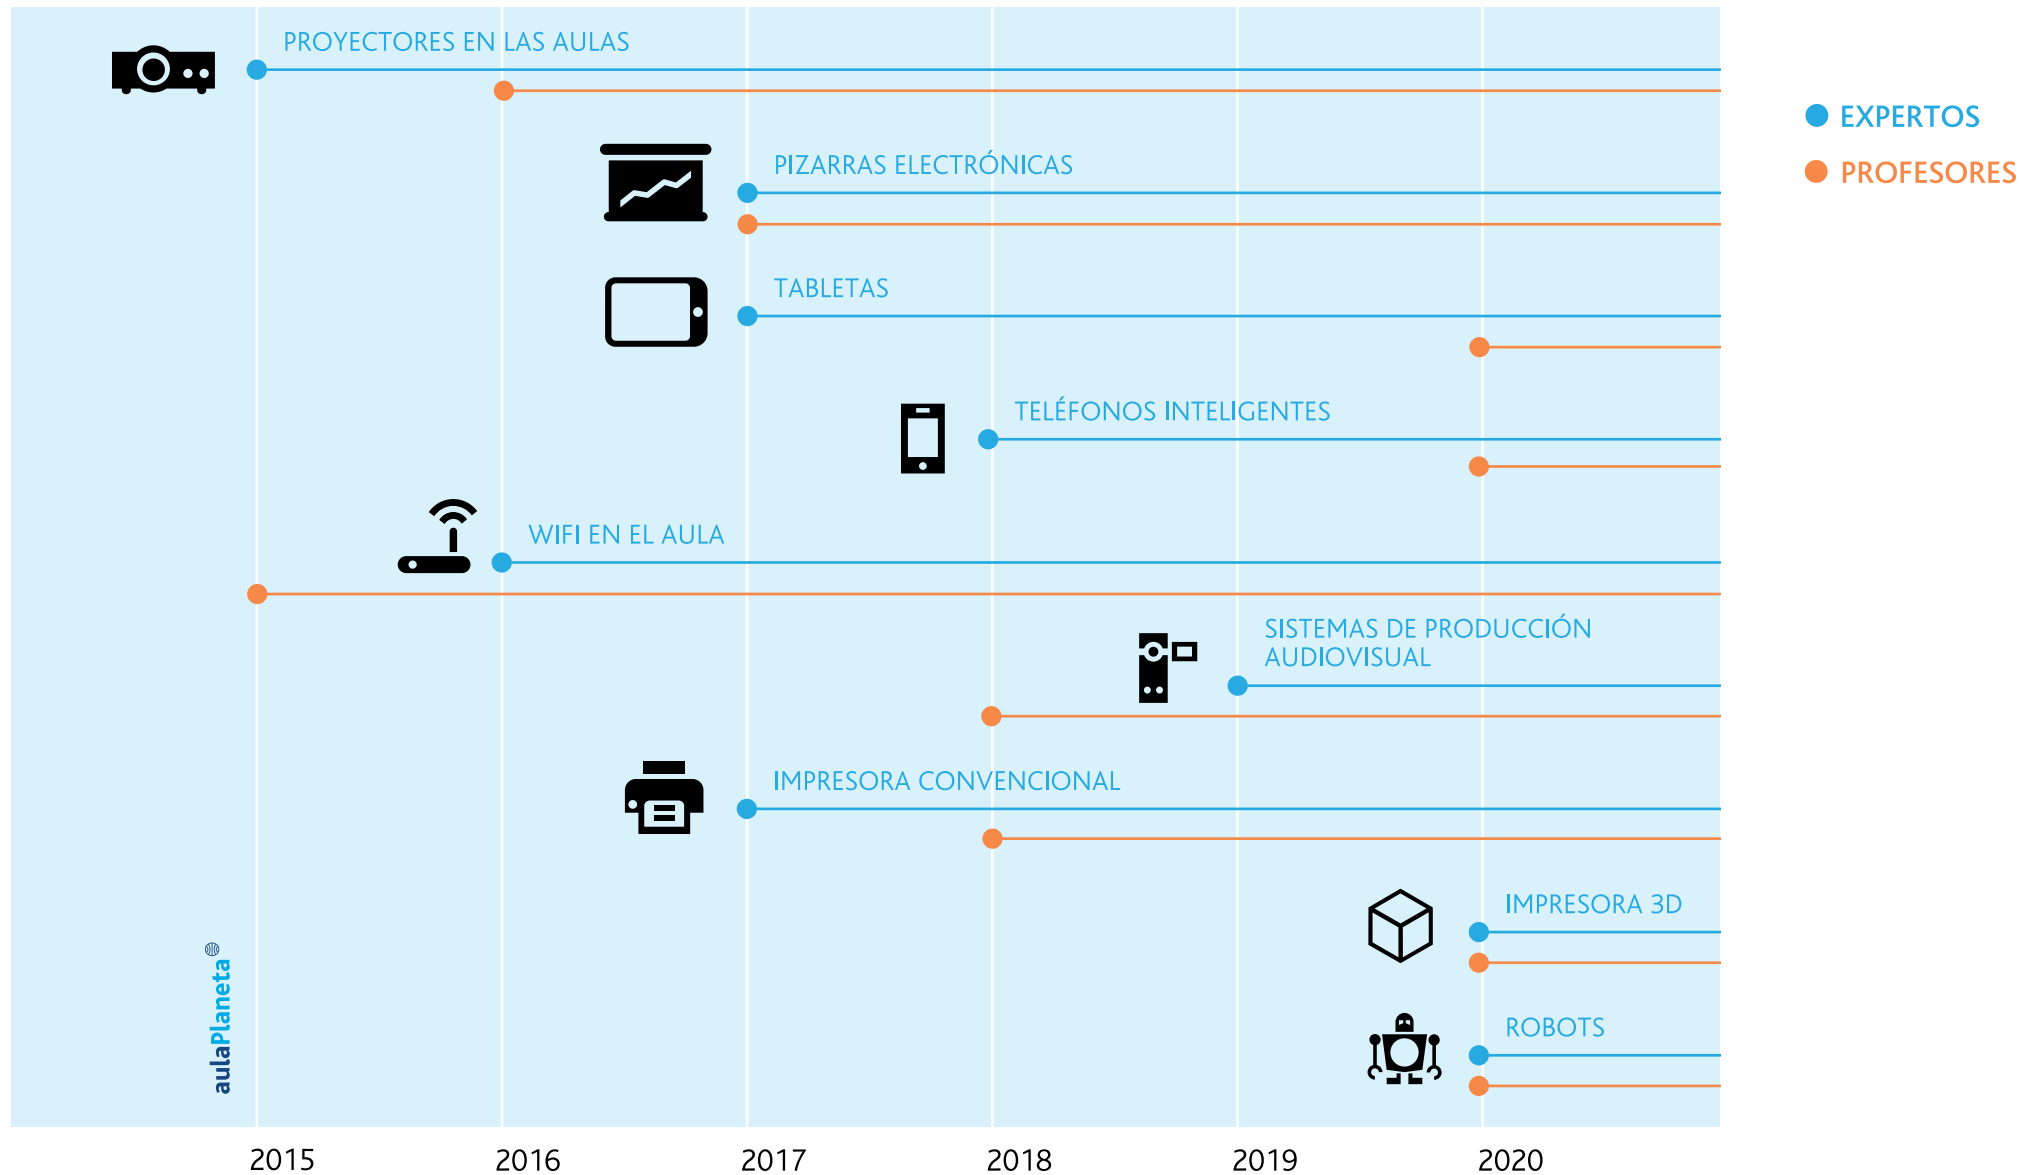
PROYECTORES EN LAS AULAS

EXPERTOS
PROFESORES

PIZARRAS ELECTRÓNICAS

TABLETAS

TELÉFONOS INTELIGENTES

WIFI EN EL AULA

SISTEMAS DE PRODUCCIÓN AUDIOVISUAL

IMPRESORA CONVENCIONAL

IMPRESORA 3D

ROBOTS

aulaPlaneta

2015
2016
2017
2018
2019
2020